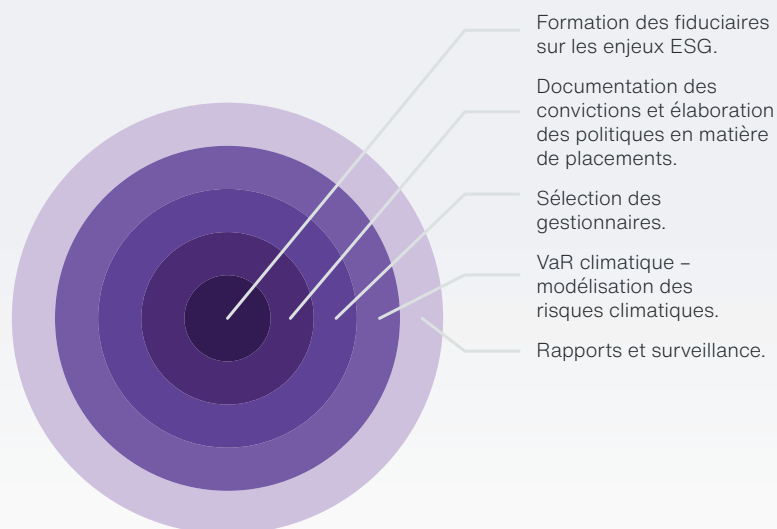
Formation des fiduciaires sur les enjeux ESG.

Documentation des convictions et élaboration des politiques en matière de placements.

Sélection des gestionnaires.

VaR climatique – modélisation des risques climatiques.

Rapports et surveillance.